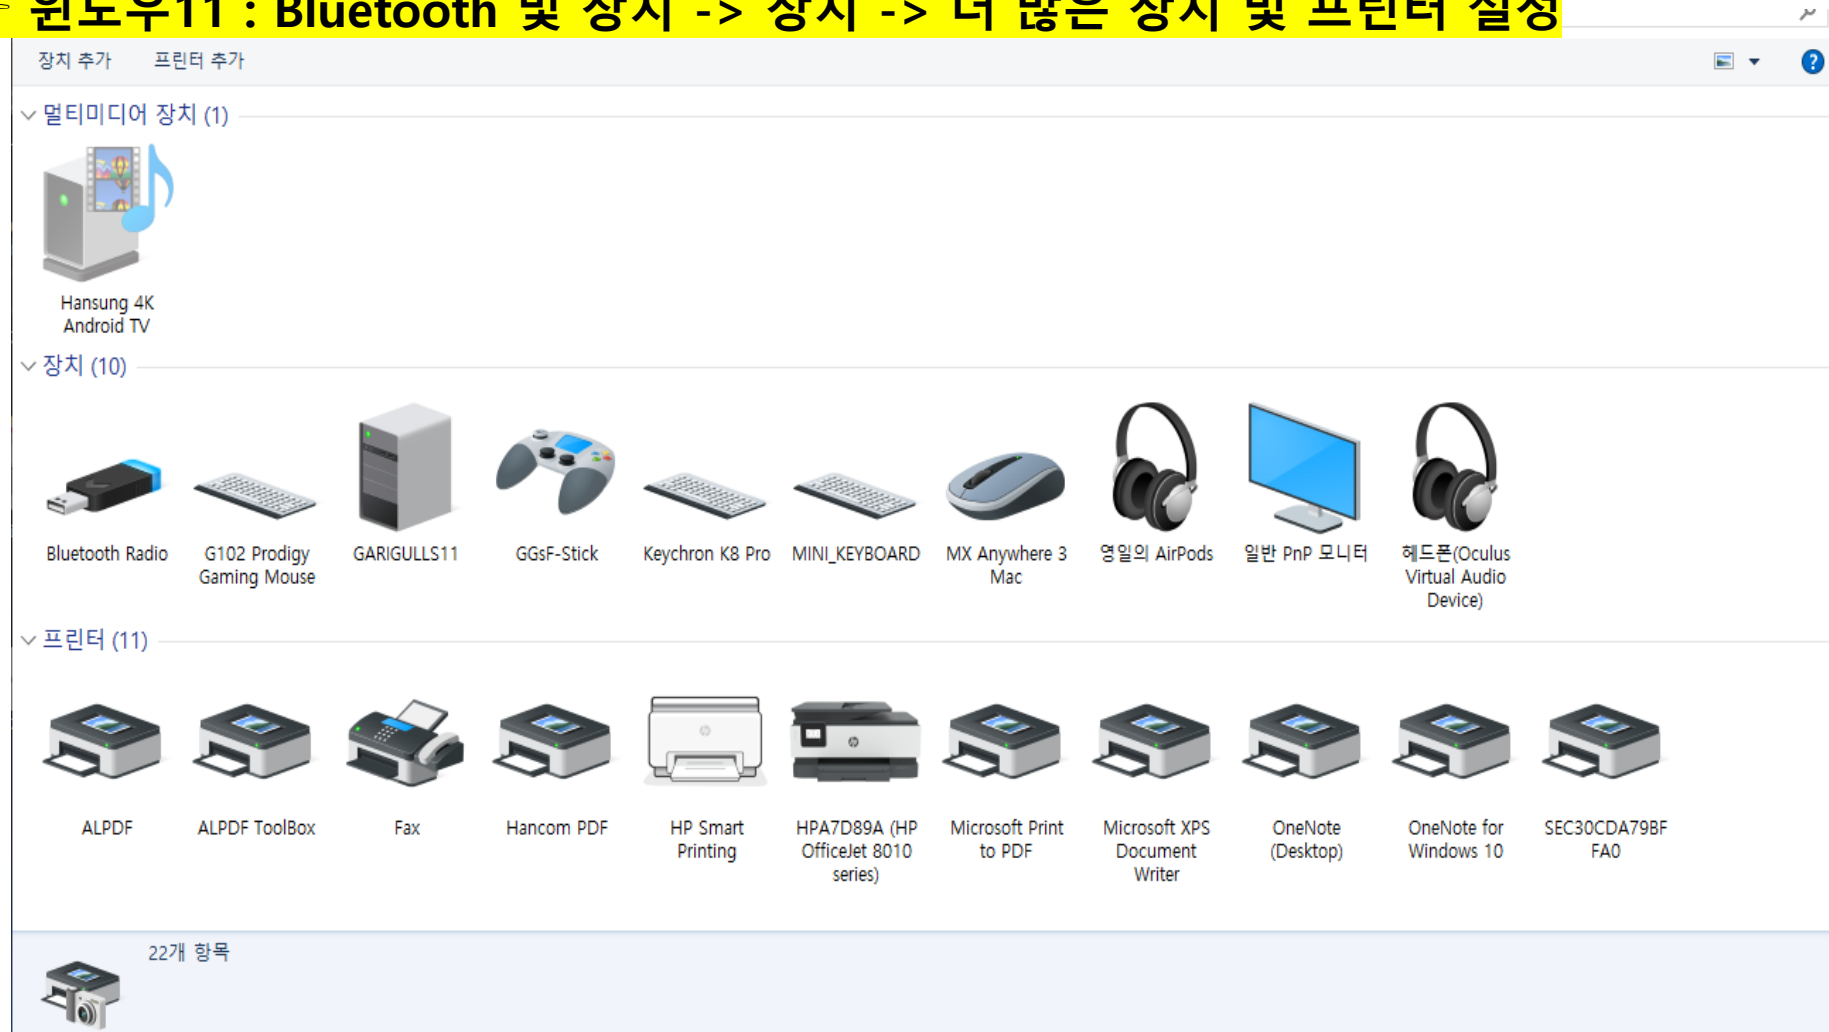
윈도우11 : Bluetooth 및 장치 -> 장치 -> 더 많은 장치 및 프린터 설정

장치 추가 프린터 추가

멀티미디어 장치 (1)

Hansung 4K Android TV

장치 (10)

Bluetooth Radio

G102 Prodigy Gaming Mouse

GARIGULLS11

GGsF-Stick

Keychron K8 Pro

MINI_KEYBOARD

MX Anywhere 3 Mac

영일의 AirPods

일반 PnP 모니터

헤드폰(Oculus Virtual Audio Device)

프린터 (11)

ALPDF

ALPDF ToolBox

Fax

Hancom PDF

HP Smart Printing

HPA7D89A (HP OfficeJet 8010 series)

Microsoft Print to PDF

Microsoft XPS Document Writer

OneNote (Desktop)

OneNote for Windows 10

SEC30CDA79BF FA0

22개 항목